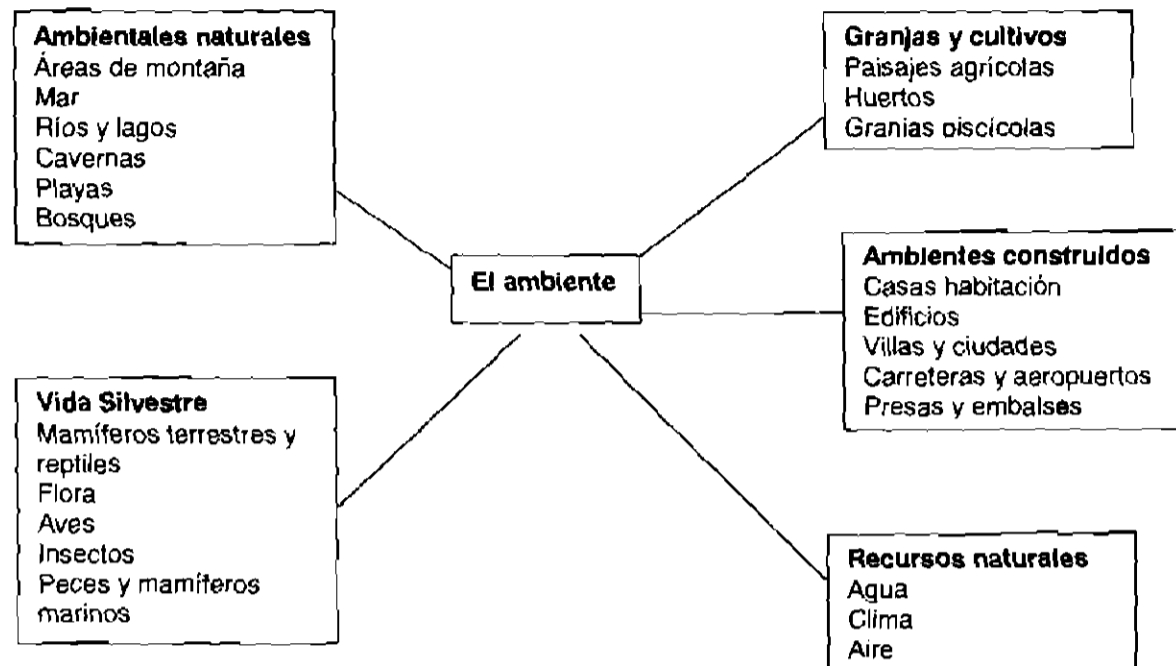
Ambientales naturales
Áreas de montaña
Mar
Ríos y lagos
Cavernas
Playas
Bosques

Granjas y cultivos
Paisajes agrícolas
Huertos
Granjas piscícolas

El ambiente

Ambientes construidos
Casas habitación
Edificios
Villas y ciudades
Carreteras y aeropuertos
Presas y embalses

Vida Silvestre
Mamíferos terrestres y reptiles
Flora
Aves
Insectos
Peces y mamíferos marinos

Recursos naturales
Agua
Clima
Aire